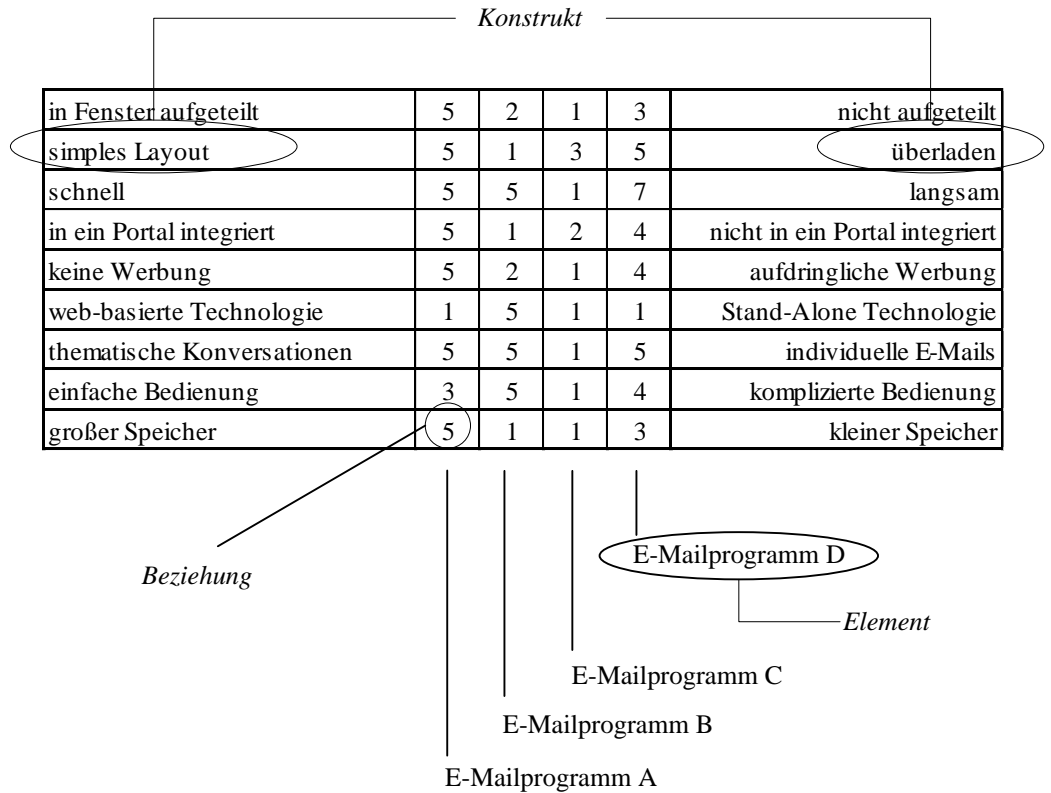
Konstrukt

| in Fenster aufgeteilt | 5 | 2 | 1 | 3 | nicht aufgeteilt |
|---|---|---|---|---|---|
| simples Layout | 5 | 1 | 3 | 5 | überladen |
| schnell | 5 | 5 | 1 | 7 | langsam |
| in ein Portal integriert | 5 | 1 | 2 | 4 | nicht in ein Portal integriert |
| keine Werbung | 5 | 2 | 1 | 4 | aufdringliche Werbung |
| web-basierte Technologie | 1 | 5 | 1 | 1 | Stand-Alone Technologie |
| thematische Konversationen | 5 | 5 | 1 | 5 | individuelle E-Mails |
| einfache Bedienung | 3 | 5 | 1 | 4 | komplizierte Bedienung |
| großer Speicher | 5 | 1 | 1 | 3 | kleiner Speicher |

Beziehung

E-Mailprogramm D

Element

E-Mailprogramm C

E-Mailprogramm B

E-Mailprogramm A